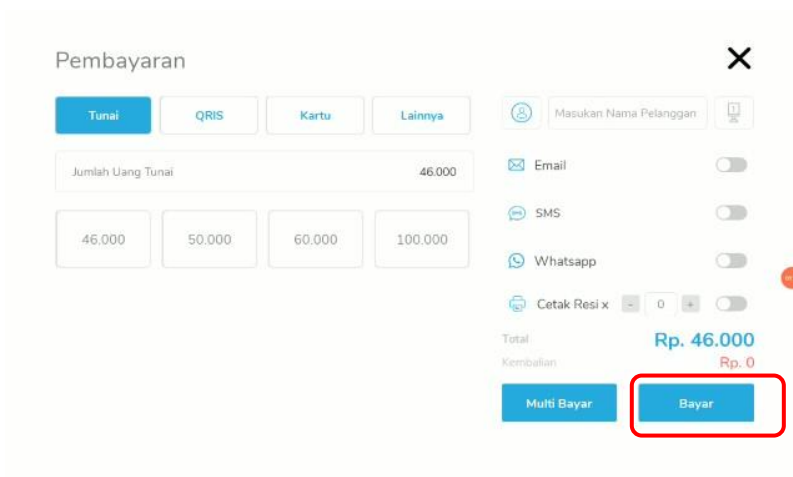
Pembayaran

Tunai
QRIS
Kartu
Lainnya

Jumlah Uang Tunai 46.000

46.000
50.000
60.000
100.000

Masukan Nama Pelanggan

Email

SMS

Whatsapp

Cetak Resi x - 0 +

Total Rp. 46.000
Kembalian Rp. 0

Multi Bayar
Bayar